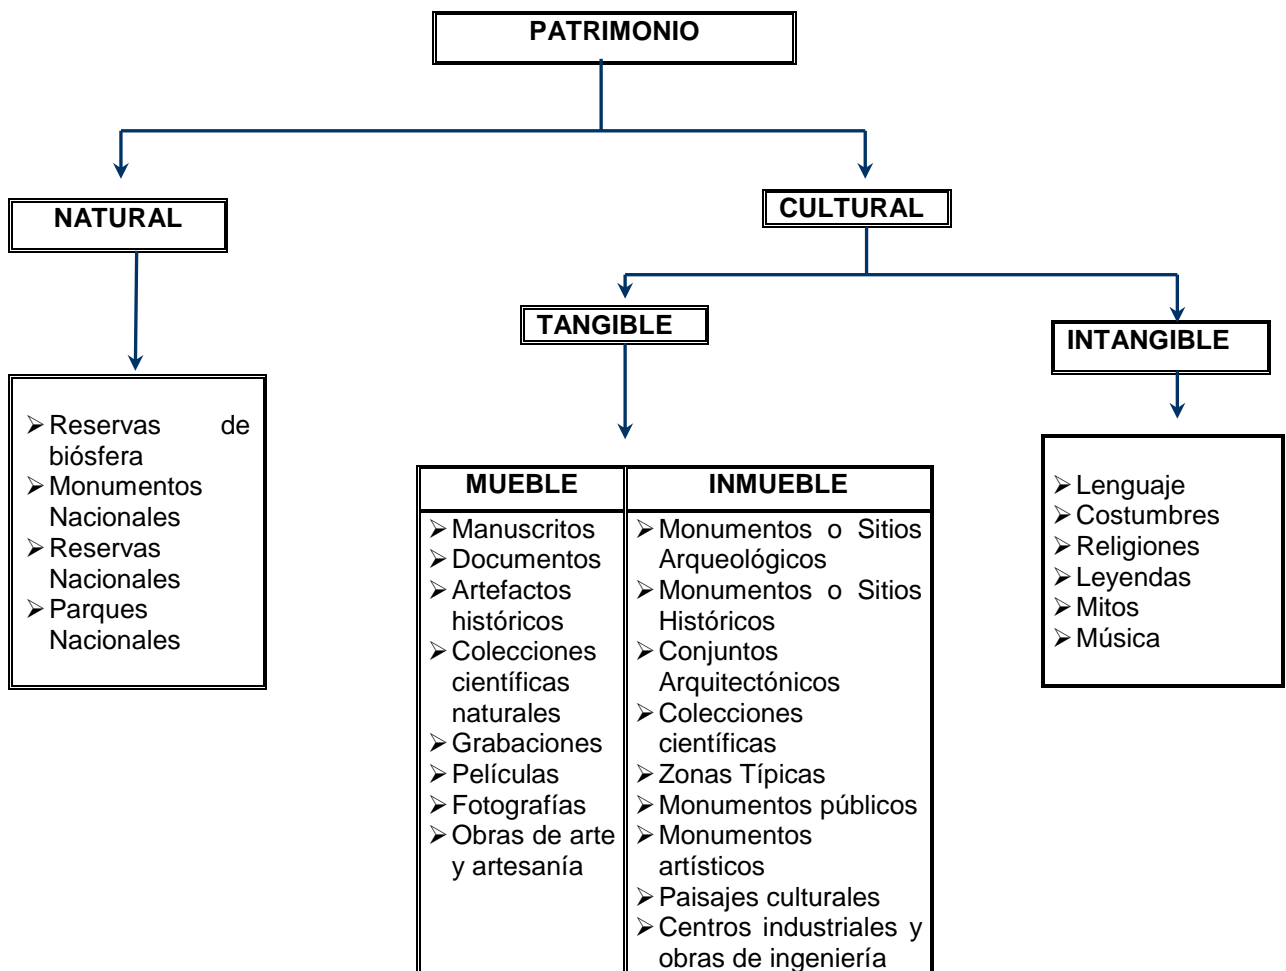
PATRIMONIO

NATURAL

CULTURAL

TANGIBLE

INTANGIBLE

- Reservas de biósfera
- Monumentos Nacionales
- Reservas Nacionales
- Parques Nacionales

| MUEBLE | INMUEBLE |
|---|---|
| - Manuscritos<br>- Documentos<br>- Artefactos históricos<br>- Colecciones científicas naturales<br>- Grabaciones<br>- Películas<br>- Fotografías<br>- Obras de arte y artesanía | - Monumentos o Sitios Arqueológicos<br>- Monumentos o Sitios Históricos<br>- Conjuntos Arquitectónicos<br>- Colecciones científicas<br>- Zonas Típicas<br>- Monumentos públicos<br>- Monumentos artísticos<br>- Paisajes culturales<br>- Centros industriales y obras de ingeniería |

- Lenguaje
- Costumbres
- Religiones
- Leyendas
- Mitos
- Música